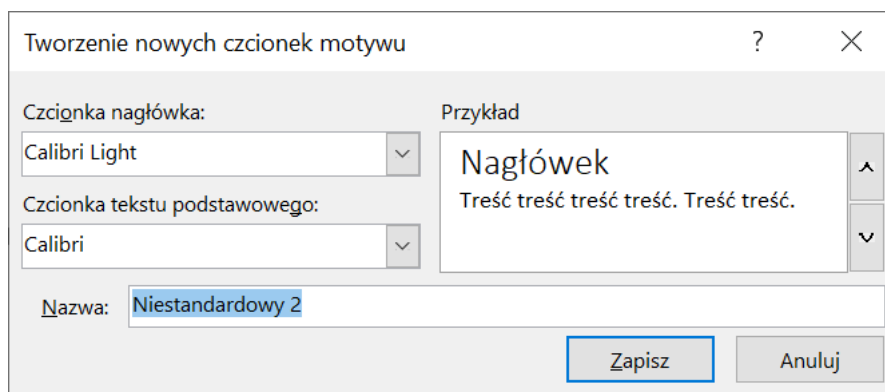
Tworzenie nowych czcionek motywu

?

Czcionka nagłówka:

Calibri Light

Czcionka tekstu podstawowego:

Calibri

Przykład

Nagłówek

Treść treść treść treść. Treść treść.

Nazwa: Niestandardowy 2

Zapisz

Anuluj